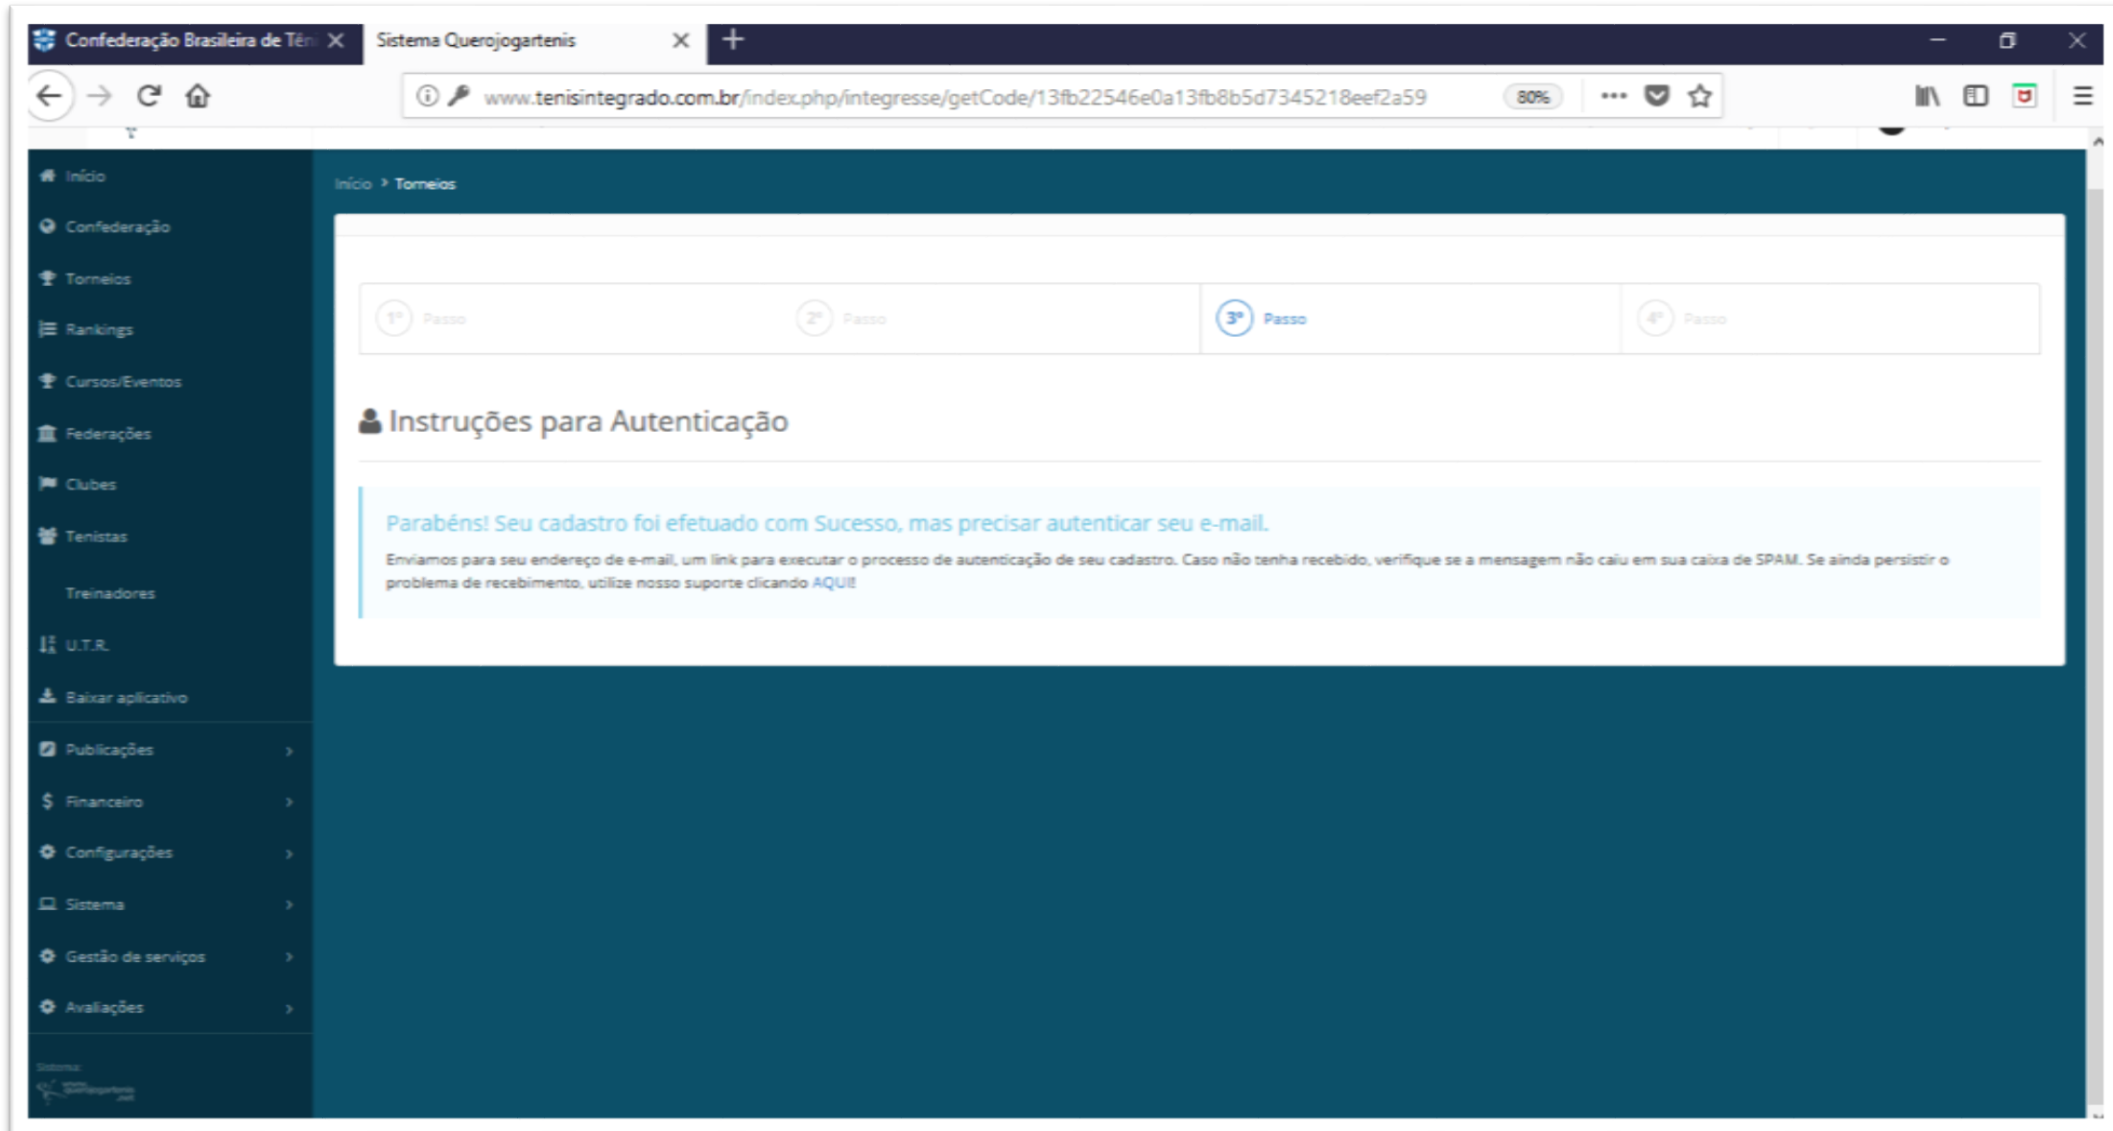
Confederação Brasileira de Tên

Sistema Querojogartenis

www.tenisintegrado.com.br/index.php/integresse/getCode/13fb22546e0a13fb8b5d7345218eef2a59

80%

Início

Confederação

Torneios

Rankings

Cursos/Eventos

Federações

Clubes

Tenistas

Treinadores

U.T.R.

Baixar aplicativo

Publicações

Financeiro

Configurações

Sistema

Gestão de serviços

Avaliações

Sistema:

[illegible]

Início > Torneios

1º Passo

2º Passo

3º Passo

4º Passo

Instruções para Autenticação

Parabéns! Seu cadastro foi efetuado com Sucesso, mas precisar autenticar seu e-mail.

Enviamos para seu endereço de e-mail, um link para executar o processo de autenticação de seu cadastro. Caso não tenha recebido, verifique se a mensagem não caiu em sua caixa de SPAM. Se ainda persistir o problema de recebimento, utilize nosso suporte clicando AQUI!